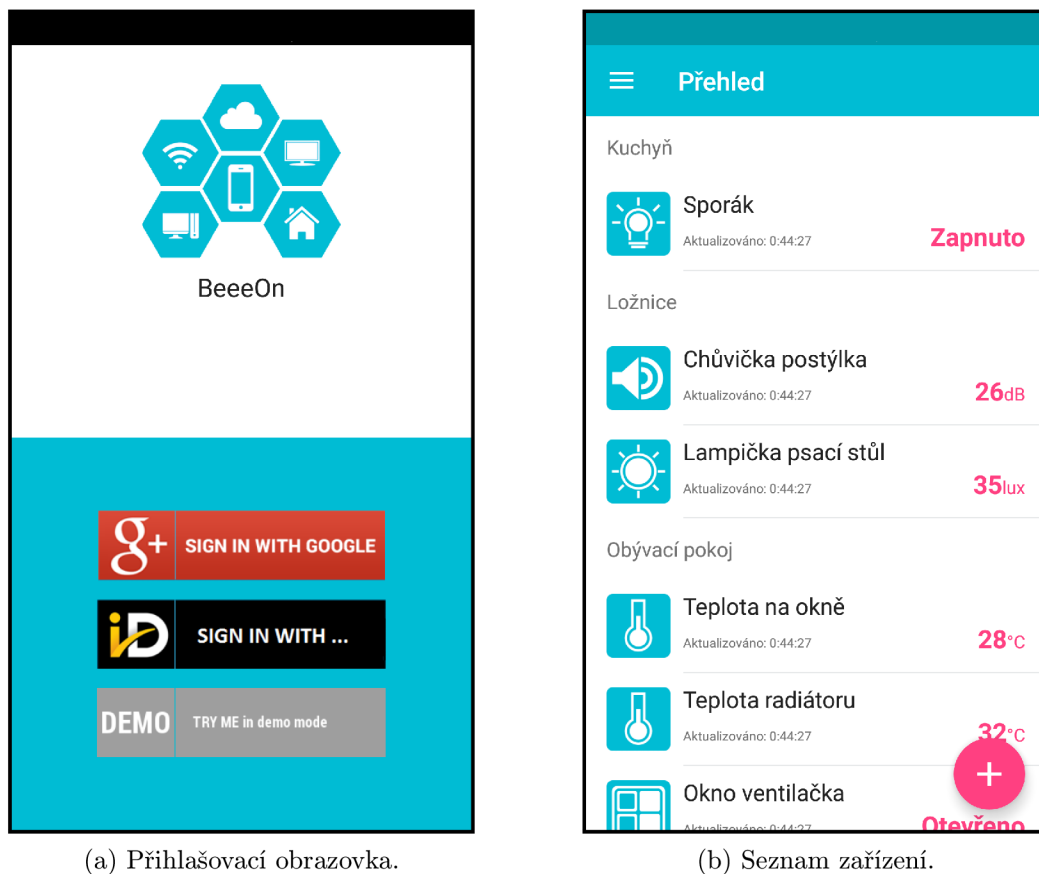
BeeeOn

g+ SIGN IN WITH GOOGLE

iD SIGN IN WITH ...

DEMO TRY ME in demo mode

(a) Přihlašovací obrazovka.

Přehled

Kuchyň

Sporák
Aktualizováno: 0:44:27
Zapnuto

Ložnice

Chůvička postýlka
Aktualizováno: 0:44:27
26dB

Lampička psací stůl
Aktualizováno: 0:44:27
35lux

Obývací pokoj

Teplota na okně
Aktualizováno: 0:44:27
28°C

Teplota radiátoru
Aktualizováno: 0:44:27
32°C

Okno ventilačka
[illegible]
Otevřeno

+

(b) Seznam zařízení.